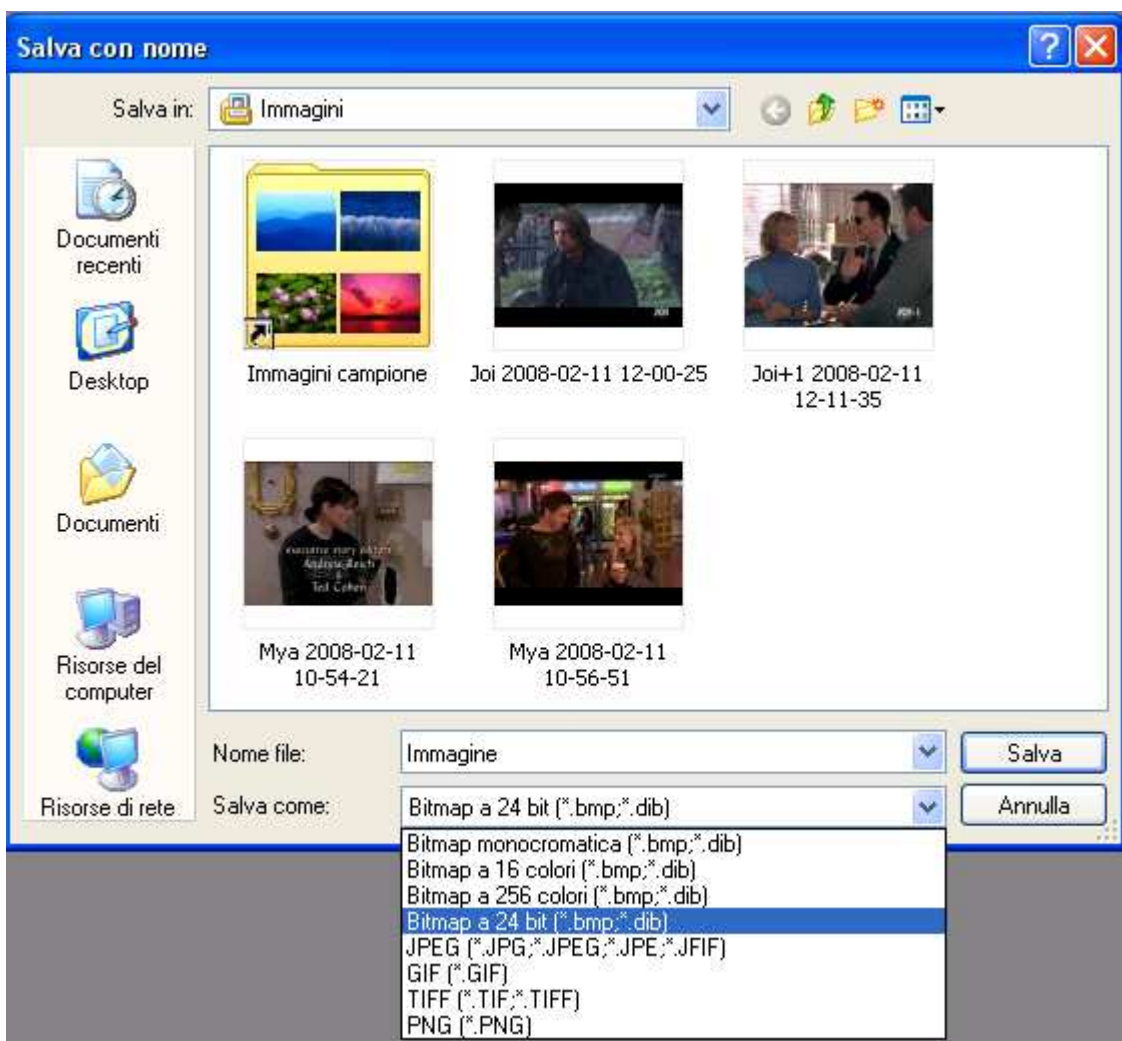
Salva con nome

Salva in: Immagini

Documenti recenti

Desktop

Documenti

Risorse del computer

Risorse di rete

Immagini campione

Joi 2008-02-11 12-00-25

Joi+1 2008-02-11 12-11-35

Mya 2008-02-11 10-54-21

Mya 2008-02-11 10-56-51

Nome file: Immagine

Salva come: Bitmap a 24 bit (*.bmp;*.dib)

Salva

Annulla

Bitmap monocromatica (*.bmp;*.dib)
Bitmap a 16 colori (*.bmp;*.dib)
Bitmap a 256 colori (*.bmp;*.dib)
Bitmap a 24 bit (*.bmp;*.dib)
JPEG (*.JPG;*.JPEG;*.JPE;*.JFIF)
GIF (*.GIF)
TIFF (*.TIF;*.TIFF)
PNG (*.PNG)